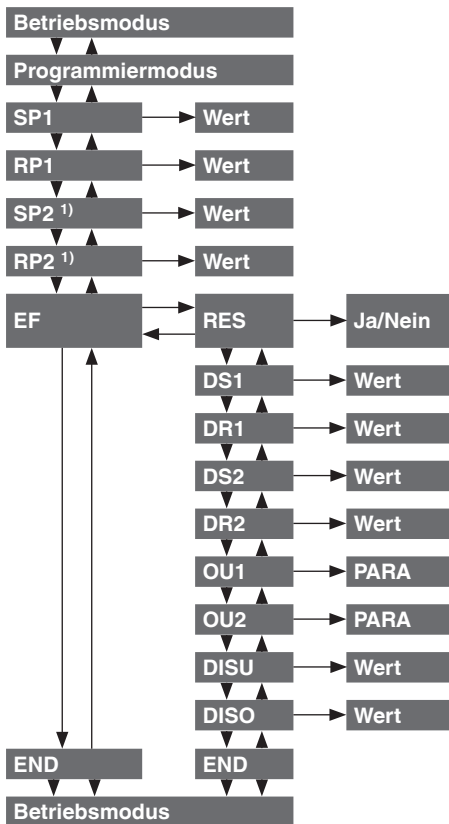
Betriebsmodus

Programmiermodus

SP1 Wert

RP1 Wert

SP2 $^{1)}$ Wert

RP2 $^{1)}$ Wert

EF

RES Ja/Nein

DS1 Wert

DR1 Wert

DS2 Wert

DR2 Wert

OU1 PARA

OU2 PARA

DISU Wert

DISO Wert

END

END

Betriebsmodus